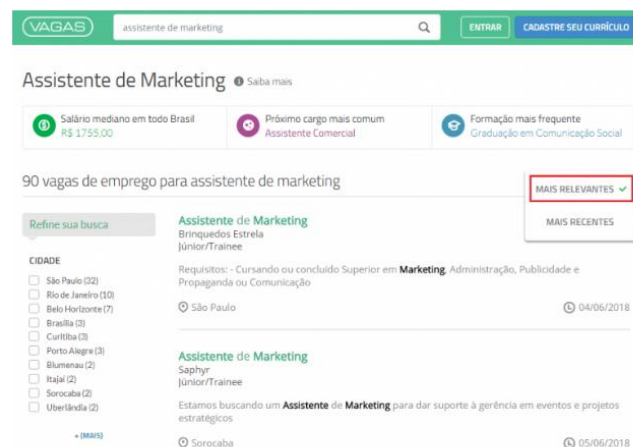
VAGAS

assistente de marketing

ENTRAR

CADASTRE SEU CURRÍCULO

Assistente de Marketing

Saiba mais

Salário mediano em todo Brasil
R$ 1755,00

Próximo cargo mais comum
Assistente Comercial

Formação mais frequente
Graduação em Comunicação Social

90 vagas de emprego para assistente de marketing

MAIS RELEVANTES

MAIS RECENTES

Refine sua busca

CIDADE

São Paulo (32)
Rio de Janeiro (10)
Belo Horizonte (7)
Brasília (3)
Curitiba (3)
Porto Alegre (3)
Blumenau (2)
Itajaí (2)
Sorocaba (2)
Uberlândia (2)

+ (MAIS)

Assistente de Marketing
Brinquedos Estrela
Júnior/Trainee

Requisitos: - Cursando ou concluído Superior em Marketing, Administração, Publicidade e Propaganda ou Comunicação

São Paulo

04/06/2018

Assistente de Marketing
Saphyr
Júnior/Trainee

Estamos buscando um Assistente de Marketing para dar suporte à gerência em eventos e projetos estratégicos

Sorocaba

05/06/2018